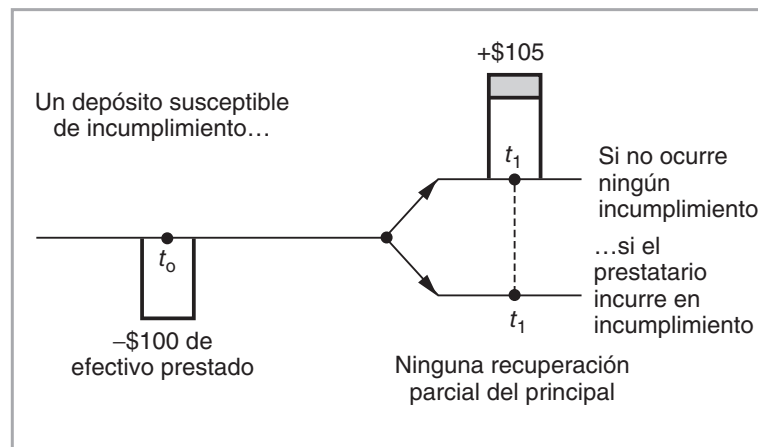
+$105

Un depósito susceptible de incumplimiento…

$t_1$

Si no ocurre ningún incumplimiento

$t_o$

…si el prestatario incurre en incumplimiento

$t_1$

–$100 de efectivo prestado

Ninguna recuperación parcial del principal